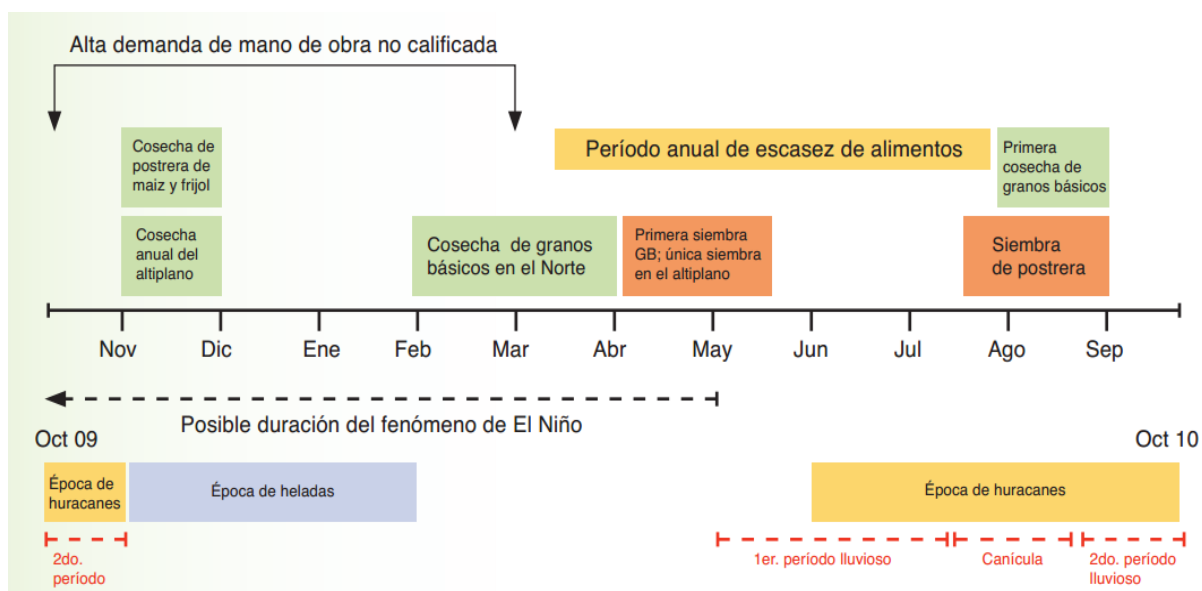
Alta demanda de mano de obra no calificada

Cosecha de postrera de maiz y frijol

Período anual de escasez de alimentos

Primera cosecha de granos básicos

Cosecha anual del altiplano

Cosecha de granos básicos en el Norte

Primera siembra GB; única siembra en el altiplano

Siembra de postrera

Nov Dic Ene Feb Mar Abr May Jun Jul Ago Sep

Posible duración del fenómeno de El Niño

Oct 09

Oct 10

Época de huracanes

Época de heladas

Época de huracanes

2do. período

1er. período lluvioso

Canícula

2do. período lluvioso